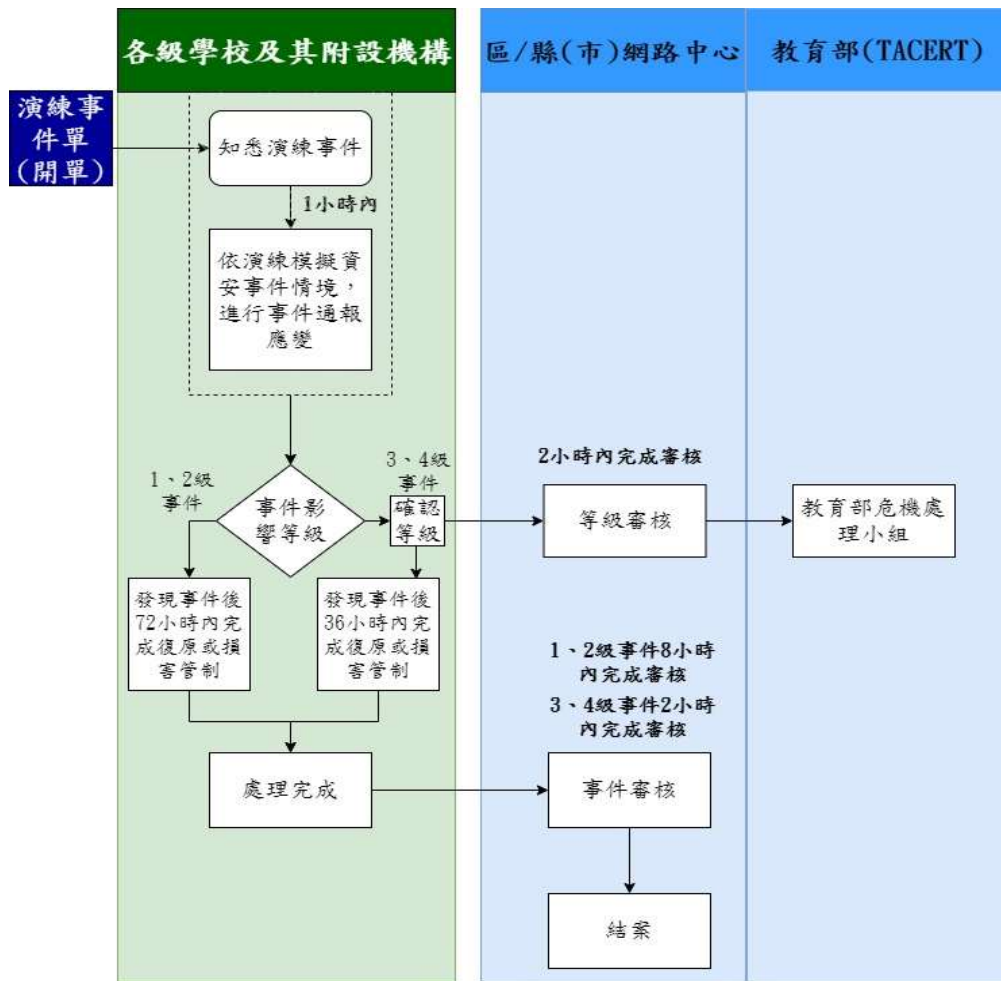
各級學校及其附設機構

區/縣(市)網路中心

教育部(TACERT)

演練事件單(開單)

知悉演練事件

1小時內

依演練模擬資安事件情境，進行事件通報應變

1、2級事件

事件影響等級

3、4級事件

確認等級

2小時內完成審核

等級審核

教育部危機處理小組

發現事件後72小時內完成復原或損害管制

發現事件後36小時內完成復原或損害管制

1、2級事件8小時內完成審核

3、4級事件2小時內完成審核

處理完成

事件審核

結案